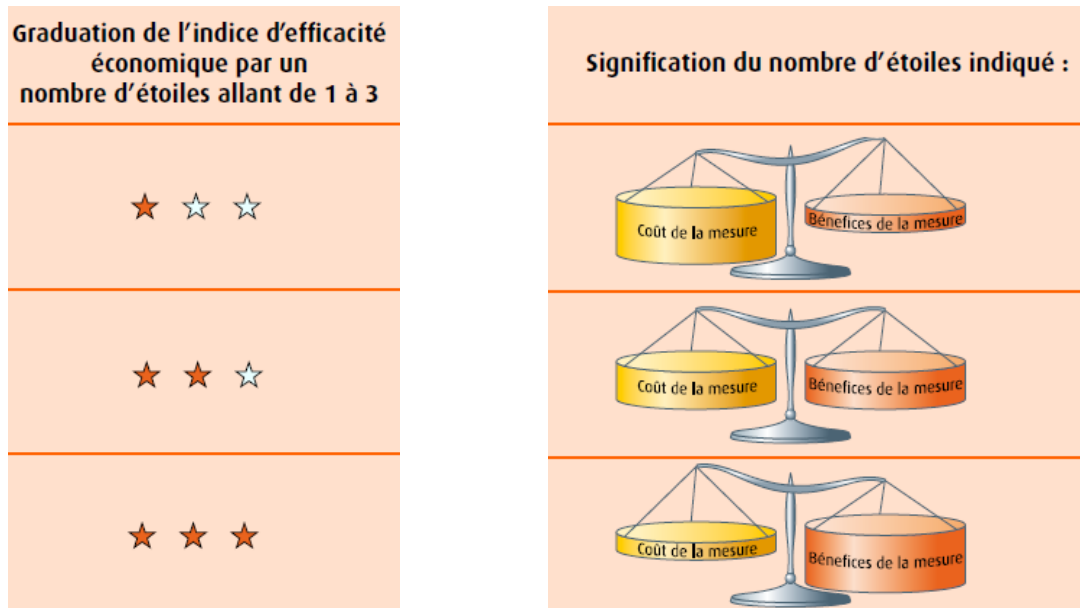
| Graduation de l'indice d'efficacité économique par un nombre d'étoiles allant de 1 à 3 | Signification du nombre d'étoiles indiqué : |
|---|---|
| ★ ☆ ☆ | Coût de la mesure — Bénefices de la mesure |
| ★ ★ ☆ | Coût de la mesure — Bénefices de la mesure |
| ★ ★ ★ | Coût de la mesure — Bénefices de la mesure |